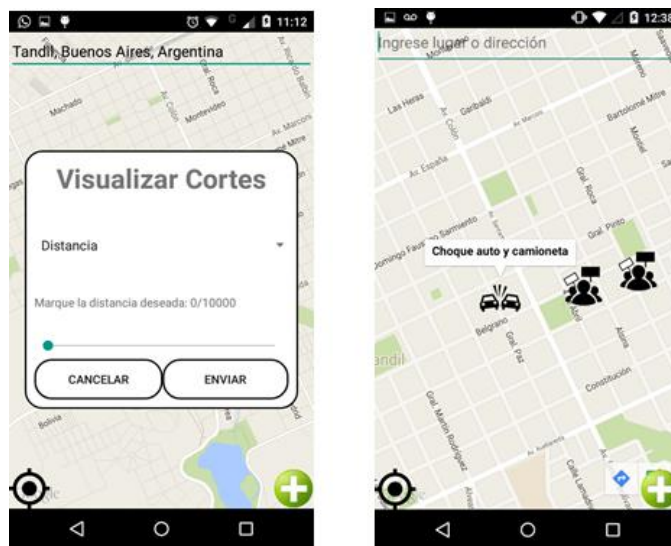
11:12

Tandil, Buenos Aires, Argentina

Machado

Av. Colón

Montevideo

Gral. Roca

Av. Marconi

Gral. Mitre

Visualizar Cortes

Distancia

Marque la distancia deseada: 0/10000

CANCELAR

ENVIAR

Bolivia

12:38

Ingrese lugar o dirección

Las Heras

Garibaldi

Av. Colón

Av. Marconi

Bartolomé Mitre

Av. España

Gral. Roca

Gral. Pinto

Domingo Faustino Sarmiento

Choque auto y camioneta

Belgrano

Gral. Paz

Tandil

Constitución

Gral. Martín Rodríguez

Av. Avellaneda